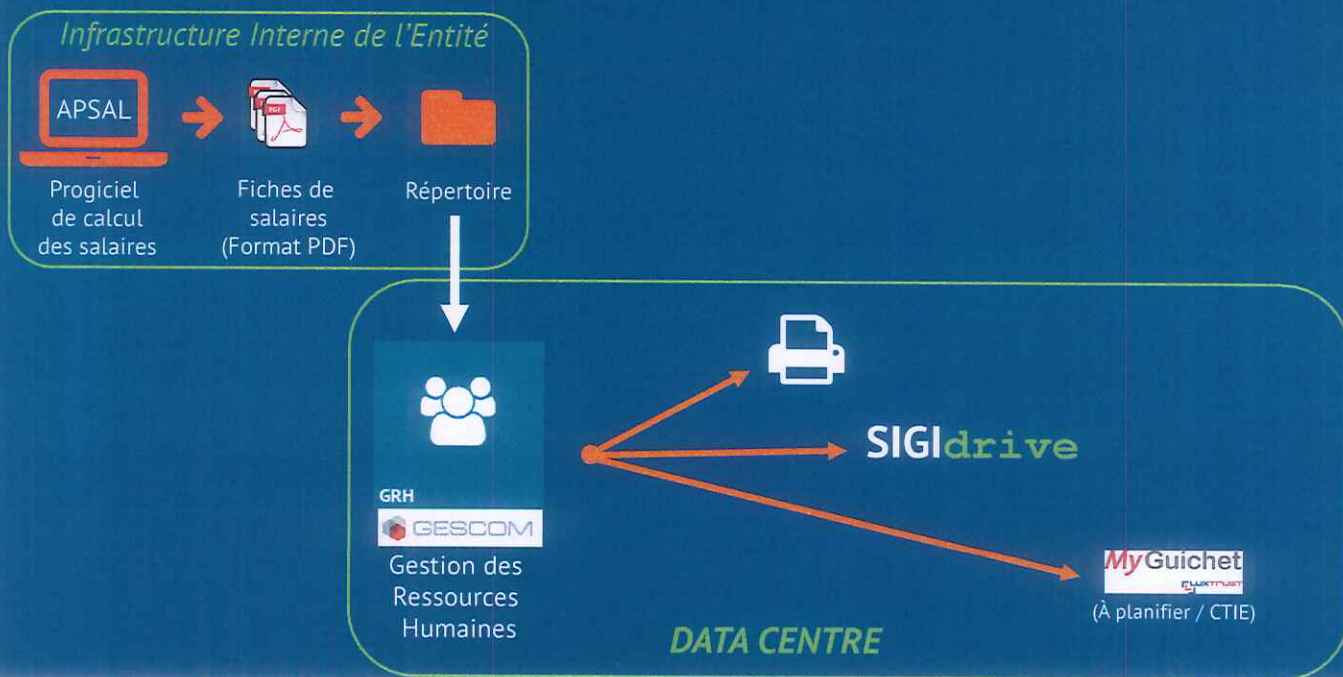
Infrastructure Interne de l'Entité

APSAL

PDF

Progiciel de calcul des salaires

Fiches de salaires (Format PDF)

Répertoire

GRH

GESCOM

Gestion des Ressources Humaines

SIGIdrive

MyGuichet

LUXTRUST

(À planifier / CTIE)

DATA CENTRE